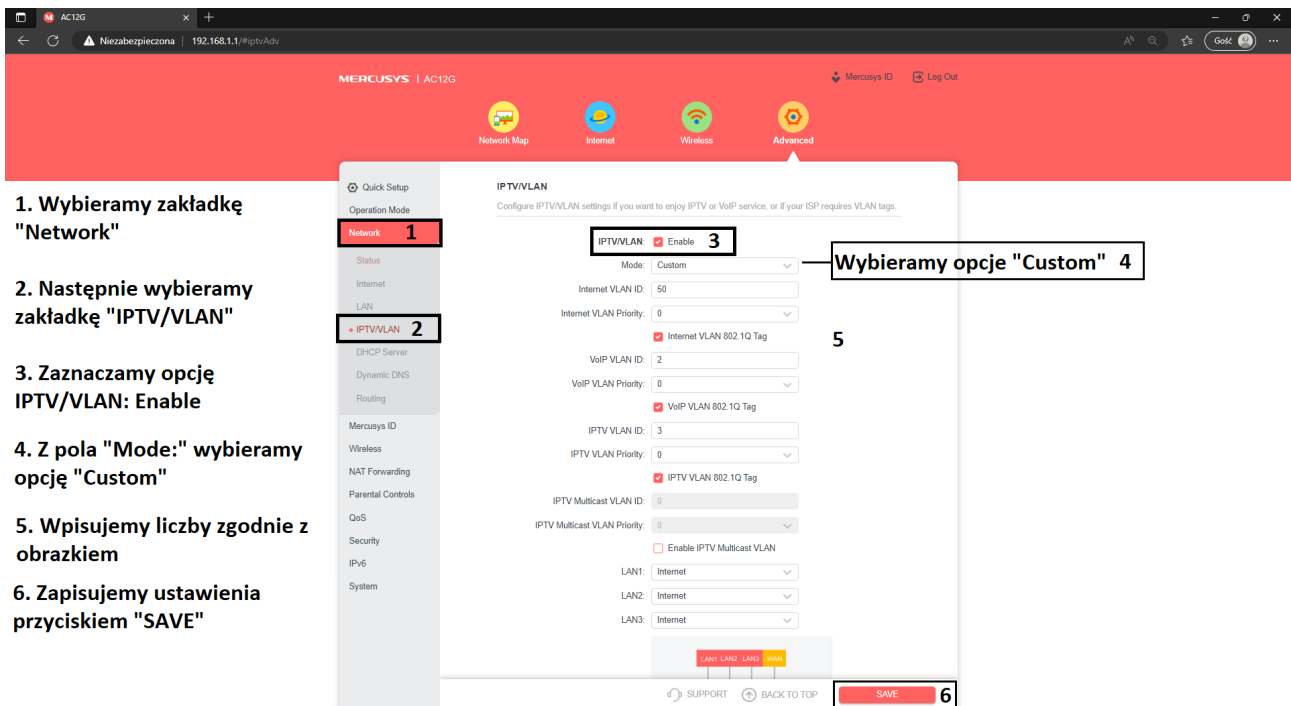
AC12G

Niezabezpieczona | 192.168.1.1/#iptvAdv

Gość

MERCUSYS | AC12G

Mercusys ID   Log Out

Network Map   Internet   Wireless   Advanced

1. Wybieramy zakładkę "Network"

2. Następnie wybieramy zakładkę "IPTV/VLAN"

3. Zaznaczamy opcję IPTV/VLAN: Enable

4. Z pola "Mode:" wybieramy opcję "Custom"

5. Wpisujemy liczby zgodnie z obrazkiem

6. Zapisujemy ustawienia przyciskiem "SAVE"

Quick Setup
Operation Mode
Network 1
Status
Internet
LAN
IPTV/VLAN 2
DHCP Server
Dynamic DNS
Routing
Mercusys ID
Wireless
NAT Forwarding
Parental Controls
QoS
Security
IPv6
System

IPTV/VLAN
Configure IPTV/VLAN settings if you want to enjoy IPTV or VoIP service, or if your ISP requires VLAN tags.

IPTV/VLAN: Enable 3
Mode: Custom
Wybieramy opcje "Custom" 4
Internet VLAN ID: 50
Internet VLAN Priority: 0
Internet VLAN 802.1Q Tag
5
VoIP VLAN ID: 2
VoIP VLAN Priority: 0
VoIP VLAN 802.1Q Tag
IPTV VLAN ID: 3
IPTV VLAN Priority: 0
IPTV VLAN 802.1Q Tag
IPTV Multicast VLAN ID: 0
IPTV Multicast VLAN Priority: 0
Enable IPTV Multicast VLAN
LAN1: Internet
LAN2: Internet
LAN3: Internet

LAN1 LAN2 LAN3 WAN

SUPPORT   BACK TO TOP   SAVE 6